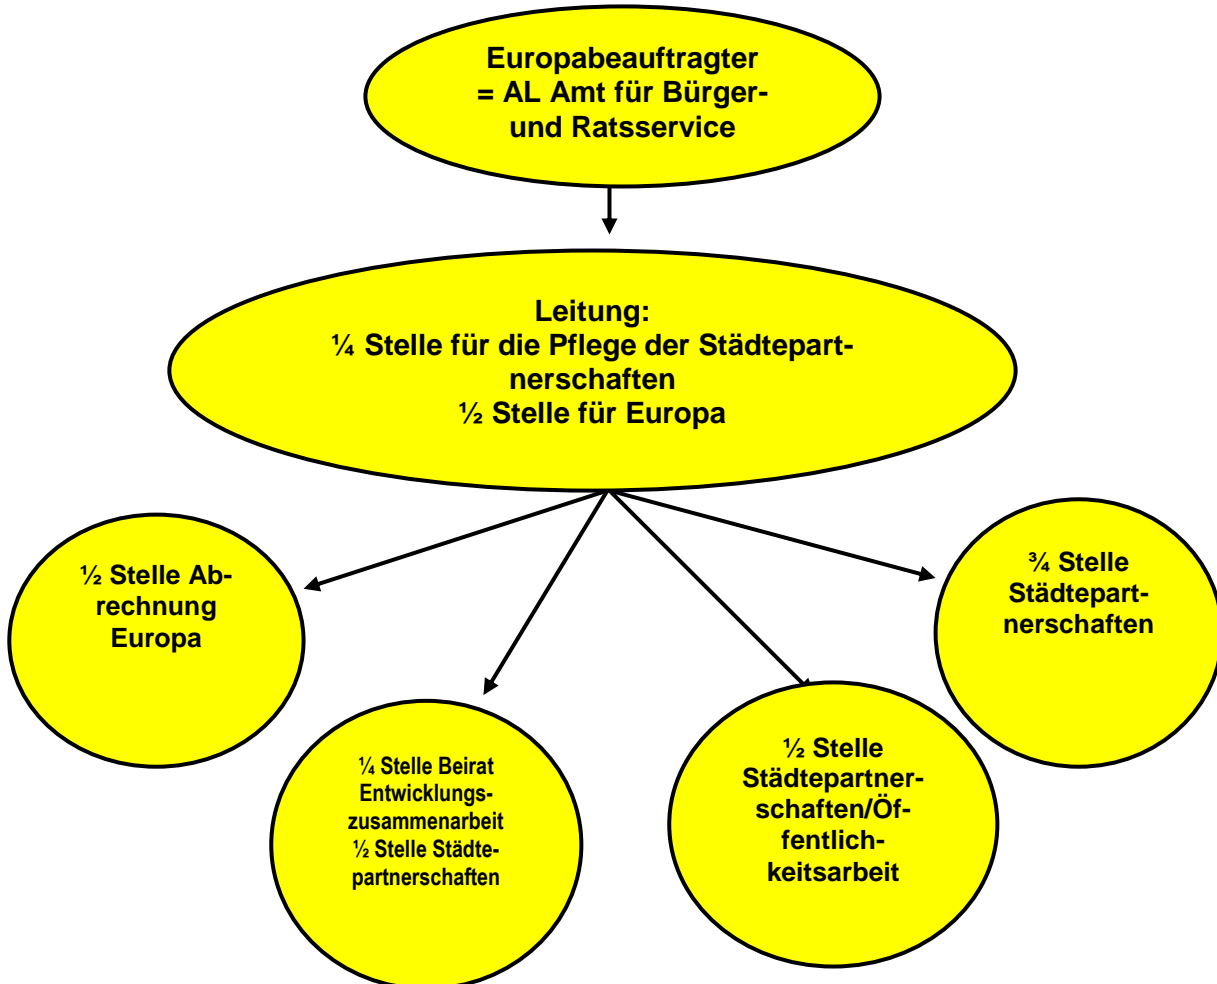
Europabeauftragter
= AL Amt für Bürger- und Ratsservice

Leitung:
¼ Stelle für die Pflege der Städtepartnerschaften
½ Stelle für Europa

½ Stelle Abrechnung Europa

¼ Stelle Beirat Entwicklungszusammenarbeit
½ Stelle Städtepartnerschaften

½ Stelle Städtepartnerschaften/Öffentlichkeitsarbeit

¾ Stelle Städtepartnerschaften